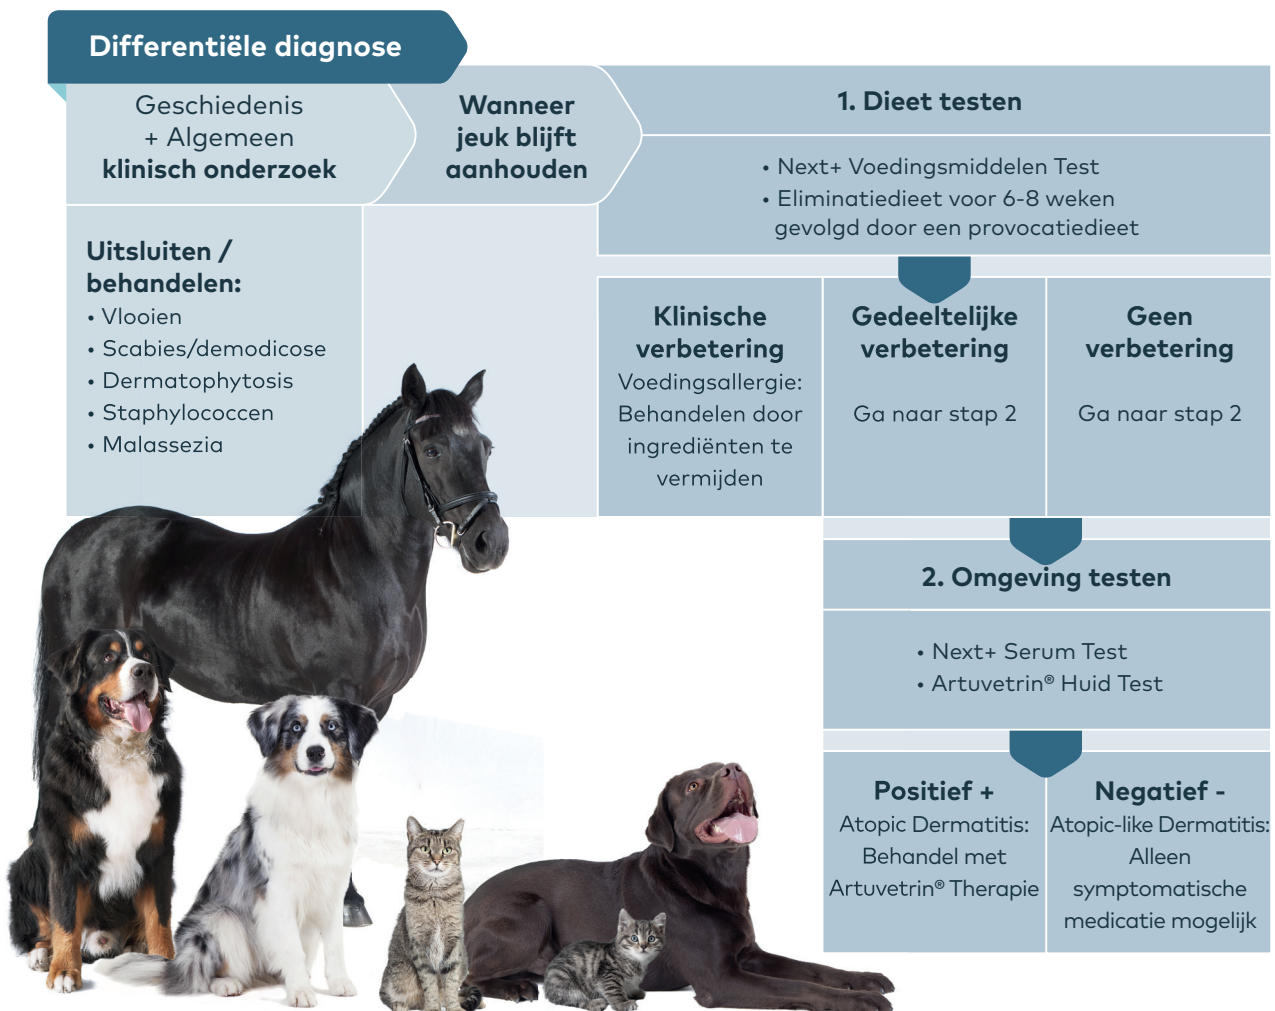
Differentiële diagnose

Geschiedenis
+ Algemeen
klinisch onderzoek

Wanneer jeuk blijft aanhouden

1. Dieet testen

• Next+ Voedingsmiddelen Test
• Eliminatiedieet voor 6-8 weken gevolgd door een provocatiedieet

Uitsluiten / behandelen:
• Vlooien
• Scabies/demodicose
• Dermatophytosis
• Staphylococcen
• Malassezia

Klinische verbetering
Voedingsallergie: Behandelen door ingrediënten te vermijden

Gedeeltelijke verbetering
Ga naar stap 2

Geen verbetering
Ga naar stap 2

2. Omgeving testen

• Next+ Serum Test
• Artuvetrin® Huid Test

Positief +
Atopic Dermatitis: Behandel met Artuvetrin® Therapie

Negatief -
Atopic-like Dermatitis: Alleen symptomatische medicatie mogelijk